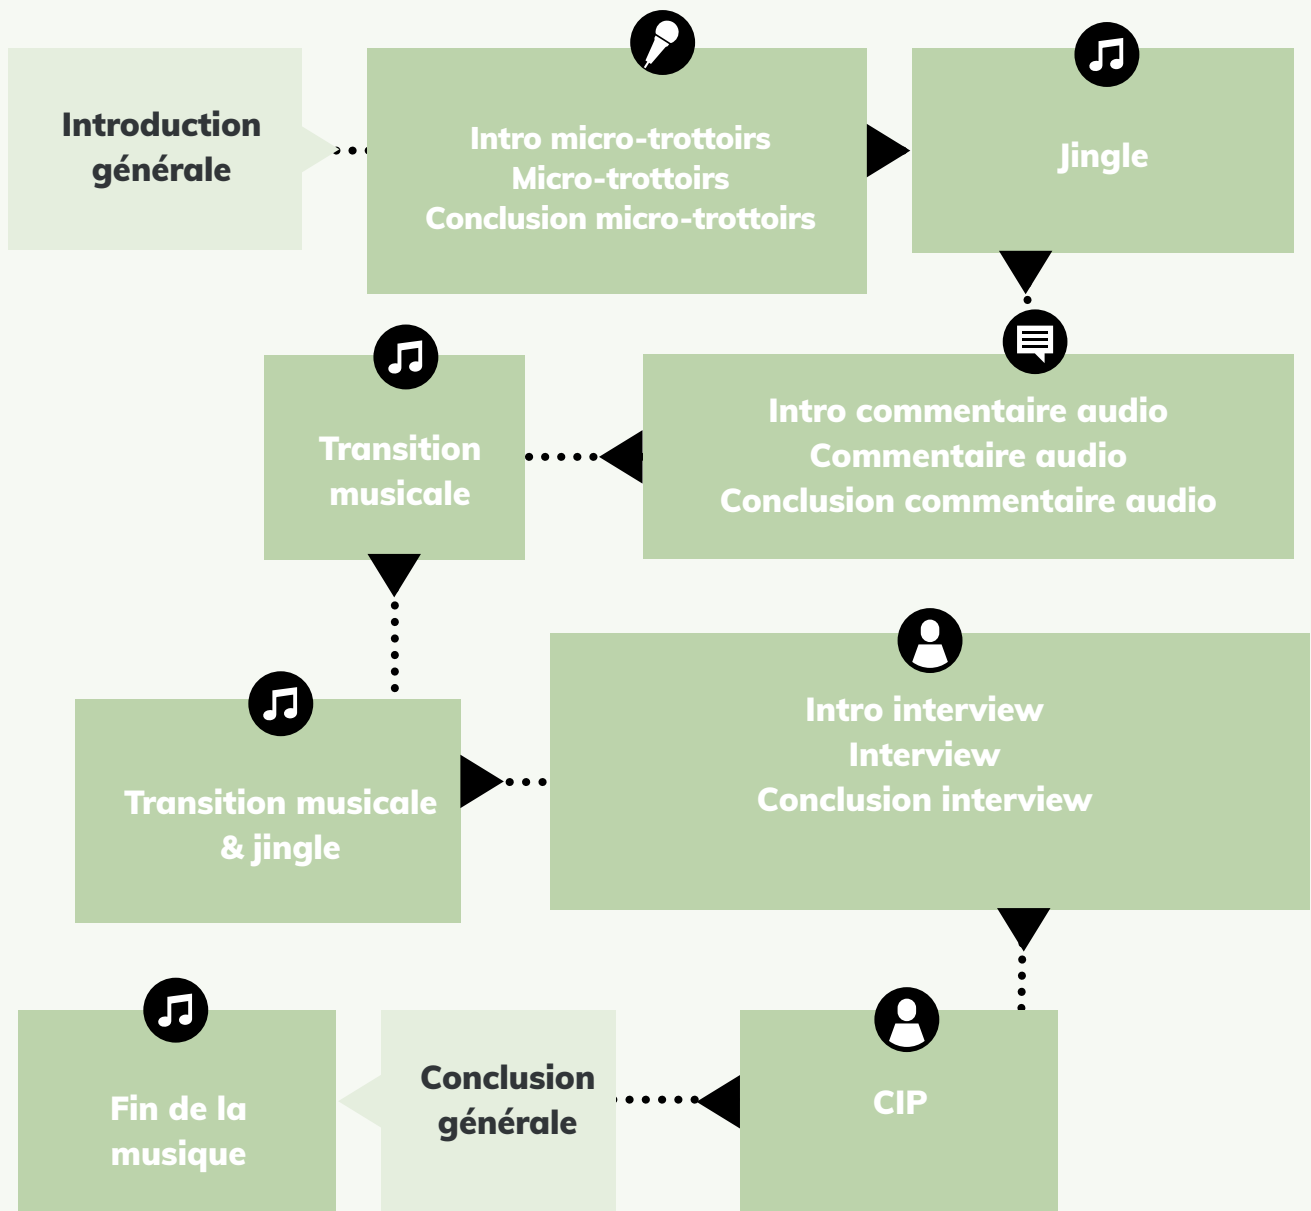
Introduction générale

Intro micro-trottoirs
Micro-trottoirs
Conclusion micro-trottoirs

Jingle

Intro commentaire audio
Commentaire audio
Conclusion commentaire audio

Transition musicale

Transition musicale & jingle

Intro interview
Interview
Conclusion interview

CIP

Conclusion générale

Fin de la musique